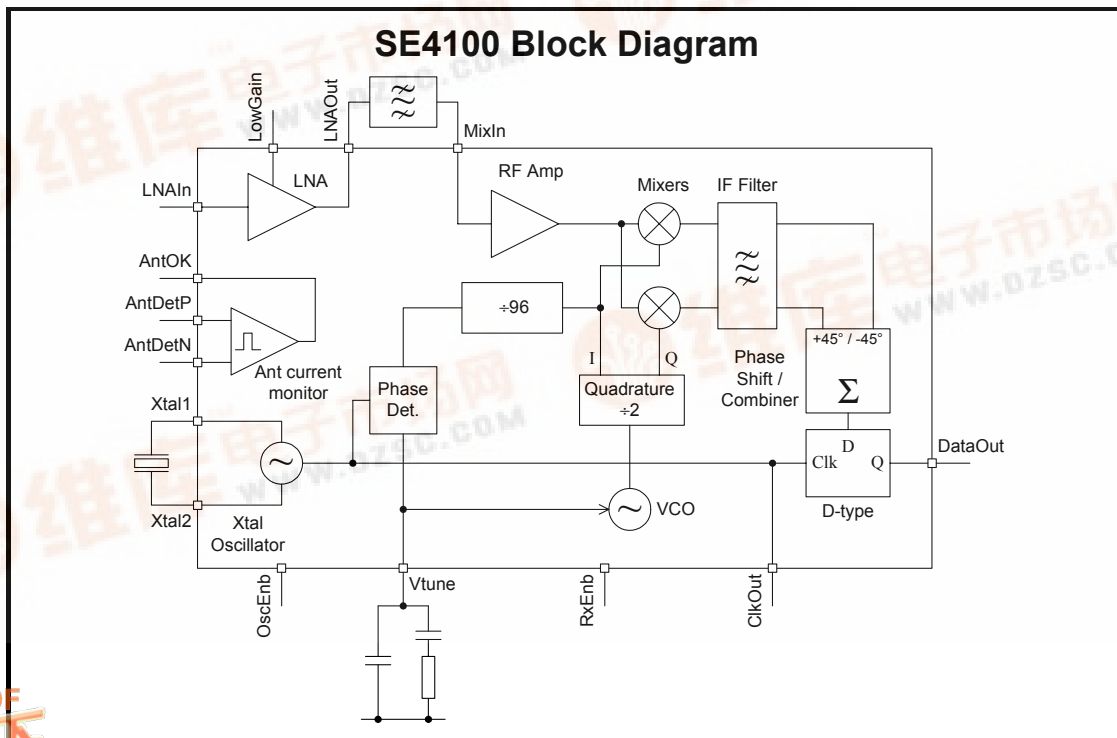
SE4100 Block Diagram

LowGain
LNAOut
MixIn
LNAIn
LNA
RF Amp
Mixers
IF Filter
AntOK
AntDetP
AntDetN
Ant current monitor
÷96
I
Q
Phase Shift / Combiner
+45° / -45°
$\Sigma$
Xtal1
Phase Det.
Quadrature ÷2
D
Clk
Q
DataOut
Xtal2
Xtal Oscillator
VCO
D-type
OscEnb
Vtune
RxEnb
ClkOut

www.dzsc.com